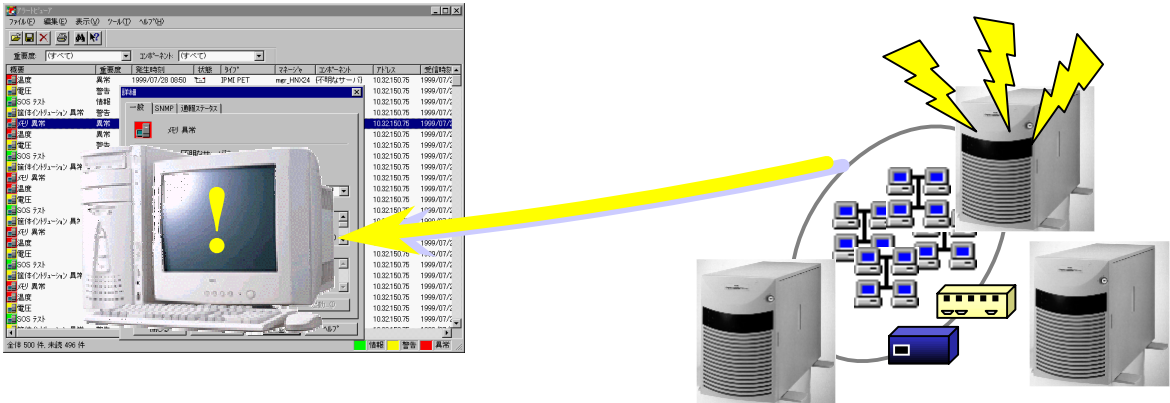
アラートビューア

ファイル(F) 編集(E) 表示(V) ツール(T) ヘルプ(H)

重要度: (すべて)
コンポーネント: (すべて)

| 概要 | 重要度 | 発生時刻 | 状態 | タイプ | マネージャ | コンポーネント | アドレス | 受信時刻 |
|---|---|---|---|---|---|---|---|---|
| 温度 | 異常 | 1999/07/28 08:50 | | IPMI PET | mgr_HNX24 | (不明なサーバ) | 10.32.150.75 | 1999/07/2 |
| 電圧 | 警告 | | | | | | 10.32.150.75 | 1999/07/2 |
| SOS テスト | 情報 | | | | | | 10.32.150.75 | 1999/07/2 |
| 筐体イントリュージョン 異常 | 警告 | | | | | | 10.32.150.75 | 1999/07/2 |
| メモリ 異常 | 異常 | | | | | | 10.32.150.75 | 1999/07/2 |
| 温度 | 異常 | | | | | | 10.32.150.75 | 1999/07/2 |
| 電圧 | 警告 | | | | | | 10.32.150.75 | 1999/07/2 |
| SOS テスト | | | | | | | 10.32.150.75 | 1999/07/2 |
| 筐体イントリュージョン 異常 | | | | | | | 10.32.150.75 | 1999/07/2 |
| メモリ 異常 | | | | | | | 10.32.150.75 | 1999/07/2 |
| 温度 | | | | | | | 10.32.150.75 | 1999/07/2 |
| 電圧 | | | | | | | 10.32.150.75 | 1999/07/2 |
| SOS テスト | | | | | | | 10.32.150.75 | 1999/07/2 |
| 筐体イントリュージョン 異常 | | | | | | | 10.32.150.75 | 1999/07/2 |
| メモリ 異常 | | | | | | | 10.32.150.75 | 1999/07/2 |
| 温度 | | | | | | | 10.32.150.75 | 1999/07/2 |
| 電圧 | | | | | | | 10.32.150.75 | 1999/07/2 |
| SOS テスト | | | | | | | 10.32.150.75 | 1999/07/2 |
| 筐体イントリュージョン 異常 | | | | | | | 10.32.150.75 | 1999/07/2 |
| メモリ 異常 | | | | | | | 10.32.150.75 | 1999/07/2 |
| 温度 | | | | | | | 10.32.150.75 | 1999/07/2 |
| 電圧 | | | | | | | 10.32.150.75 | 1999/07/2 |
| SOS テスト | | | | | | | 10.32.150.75 | 1999/07/2 |
| 筐体イントリュージョン 異常 | | | | | | | 10.32.150.75 | 1999/07/2 |
| メモリ 異常 | | | | | | | 10.32.150.75 | 1999/07/2 |
| 温度 | | | | | | | 10.32.150.75 | 1999/07/2 |
| 電圧 | | | | | | | 10.32.150.75 | 1999/07/2 |
| 筐体イントリュージョン 異常 | | | | | | | 10.32.150.75 | 1999/07/2 |

詳細情報
一般 | SNMP | 通報ステータス
メモリ 異常
ヘルプ

全体 500 件, 未読 496 件
情報 警告 異常